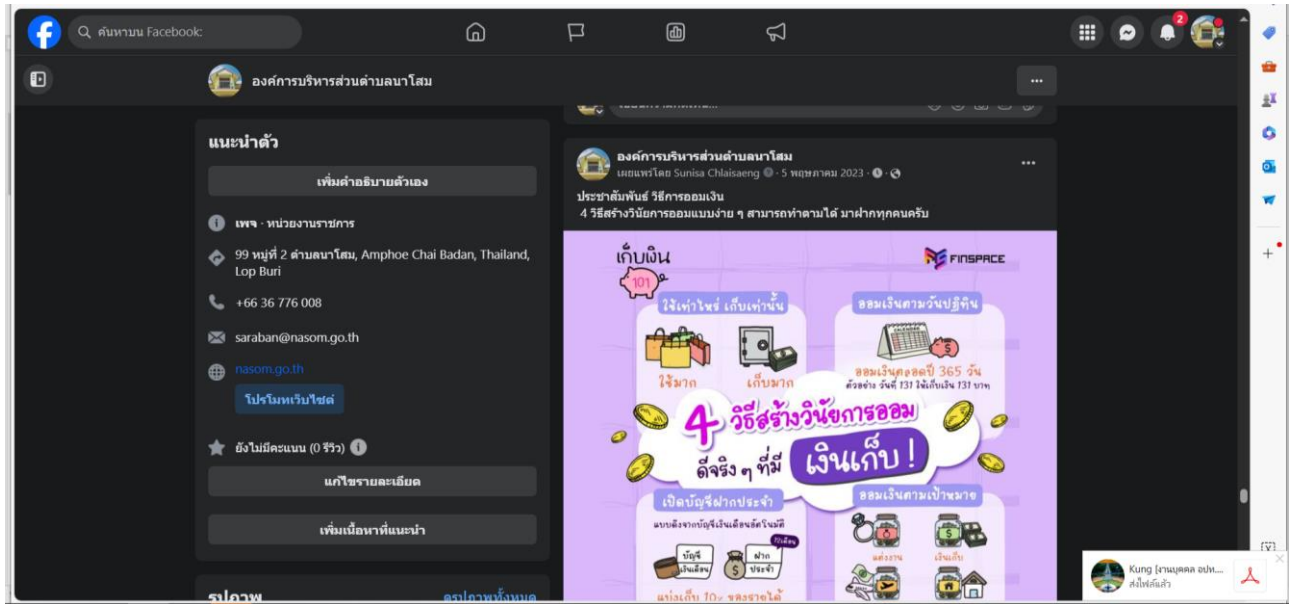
ค้นหาบน Facebook

2

องค์การบริหารส่วนตำบลนาโสม

...

แนะนำตัว

เพิ่มคำอธิบายตัวเอง

เพจ · หน่วยงานราชการ

99 หมู่ที่ 2 ตำบลนาโสม, Amphoe Chai Badan, Thailand, Lop Buri

+66 36 776 008

saraban@nasom.go.th

nasom.go.th

โปรโมทเว็บไซต์

ยังไม่มีคะแนน (0 รีวิว)

แก้ไขรายละเอียด

เพิ่มเนื้อหาที่แนะนำ

รูปภาพ

ดูรูปภาพทั้งหมด

องค์การบริหารส่วนตำบลนาโสม

เผยแพร่โดย Sunisa Chlaisaeng · 5 พฤษภาคม 2023 ·

...

ประชาสัมพันธ์ วิธีการออมเงิน
4 วิธีสร้างวินัยการออมแบบง่าย ๆ สามารถทำตามได้ มาฝากทุกคนครับ

เก็บเงิน 101

FINSPACE

ใช้เท่าไหร่ เก็บเท่านั้น

ใช้มาก เก็บมาก

ออมเงินตามวันปฏิทิน

ออมเงินตลอดปี 365 วัน

ตัวอย่าง วันที่ 131 ให้เก็บเงิน 131 บาท

4 วิธีสร้างวินัยการออม

ดีจริง ๆ ที่มี เงินเก็บ!

เปิดบัญชีฝากประจำ

แบบตัดจากบัญชีเงินเดือนอัตโนมัติ

บัญชีเงินเดือน

ฝากประจำ

ทุกเดือน

แบ่งเก็บ 10% ของรายได้

ออมเงินตามเป้าหมาย

แต่งงาน

เงินเก็บ

Kung [งานบุคคล อบต...
ส่งไฟล์แล้ว